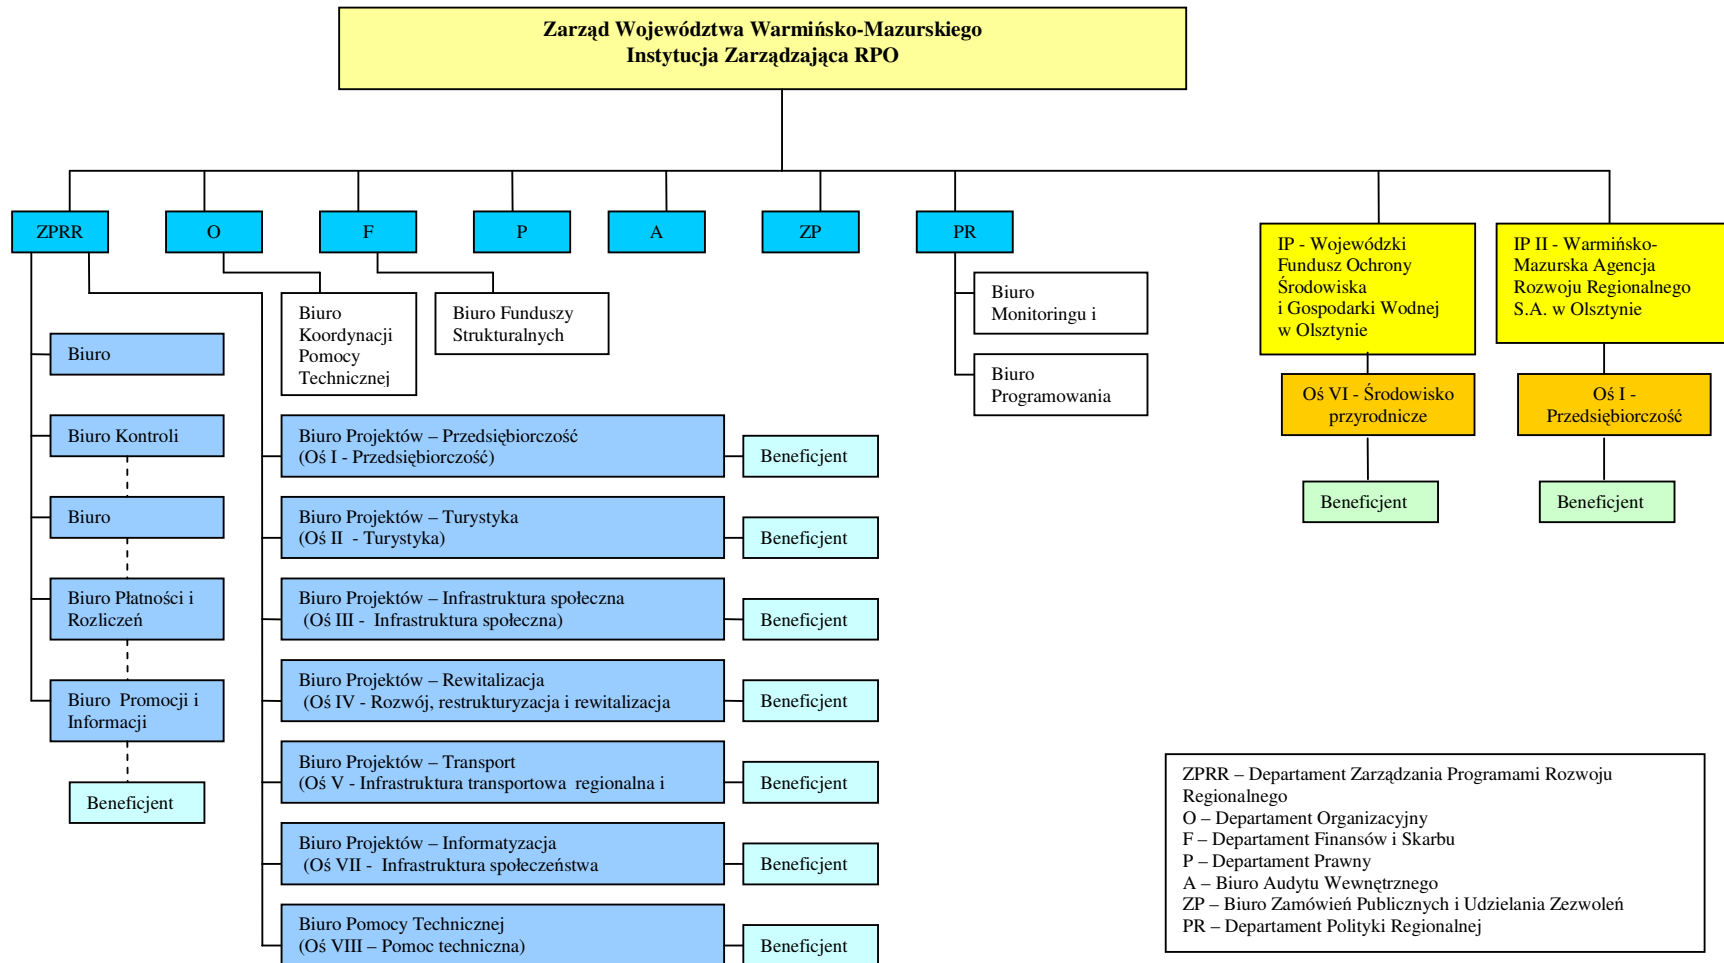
Zarząd Województwa Warmińsko-Mazurskiego
Instytucja Zarządzająca RPO

ZPRR

O

F

P

A

ZP

PR

IP - Wojewódzki Fundusz Ochrony Środowiska i Gospodarki Wodnej w Olsztynie

IP II - Warmińsko-Mazurska Agencja Rozwoju Regionalnego S.A. w Olsztynie

Biuro Koordynacji Pomocy Technicznej

Biuro Funduszy Strukturalnych

Biuro Monitoringu i

Biuro Programowania

Oś VI - Środowisko przyrodnicze

Oś I - Przedsiębiorczość

Beneficjent

Beneficjent

Biuro

Biuro Kontroli

Biuro

Biuro Płatności i Rozliczeń

Biuro Promocji i Informacji

Beneficjent

Biuro Projektów – Przedsiębiorczość
(Oś I - Przedsiębiorczość)

Beneficjent

Biuro Projektów – Turystyka
(Oś II - Turystyka)

Beneficjent

Biuro Projektów – Infrastruktura społeczna
(Oś III - Infrastruktura społeczna)

Beneficjent

Biuro Projektów – Rewitalizacja
(Oś IV - Rozwój, restrukturyzacja i rewitalizacja

Beneficjent

Biuro Projektów – Transport
(Oś V - Infrastruktura transportowa regionalna i

Beneficjent

Biuro Projektów – Informatyzacja
(Oś VII - Infrastruktura społeczeństwa

Beneficjent

Biuro Pomocy Technicznej
(Oś VIII – Pomoc techniczna)

Beneficjent

ZPRR – Departament Zarządzania Programami Rozwoju Regionalnego
O – Departament Organizacyjny
F – Departament Finansów i Skarbu
P – Departament Prawny
A – Biuro Audytu Wewnętrznego
ZP – Biuro Zamówień Publicznych i Udzielania Zezwoleń
PR – Departament Polityki Regionalnej